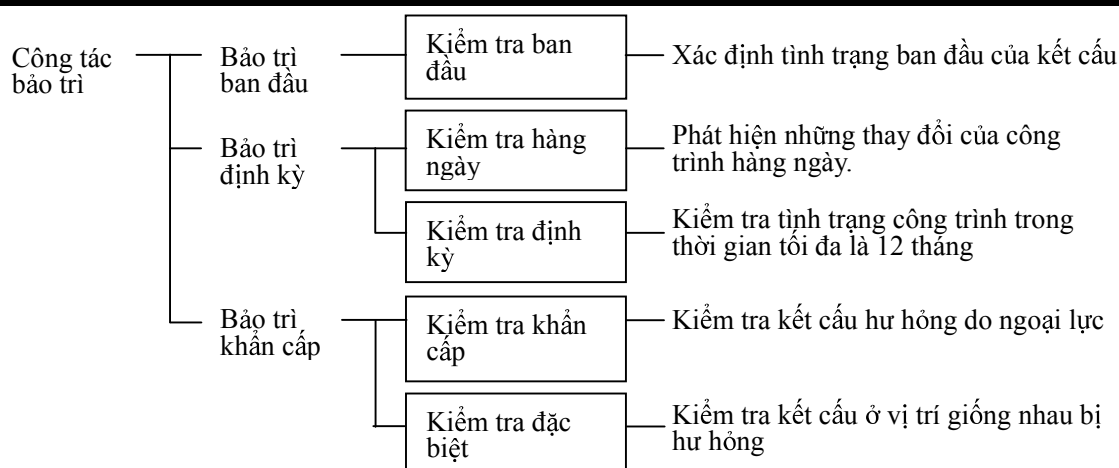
Công tác bảo trì

Bảo trì ban đầu

Kiểm tra ban đầu

Xác định tình trạng ban đầu của kết cấu

Bảo trì định kỳ

Kiểm tra hàng ngày

Phát hiện những thay đổi của công trình hàng ngày.

Kiểm tra định kỳ

Kiểm tra tình trạng công trình trong thời gian tối đa là 12 tháng

Bảo trì khẩn cấp

Kiểm tra khẩn cấp

Kiểm tra kết cấu hư hỏng do ngoại lực

Kiểm tra đặc biệt

Kiểm tra kết cấu ở vị trí giống nhau bị hư hỏng